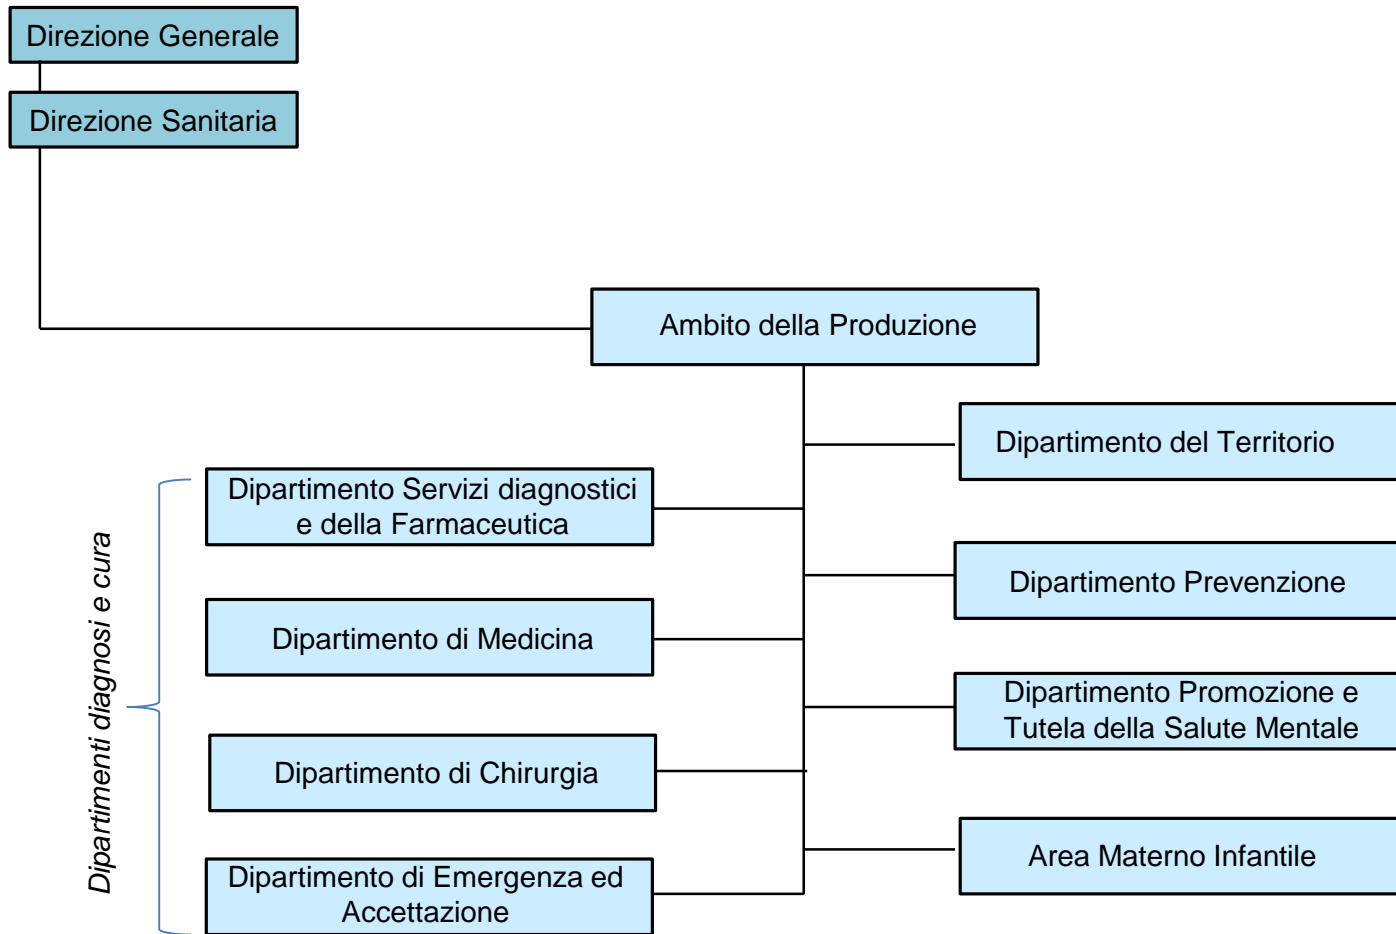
Direzione Generale

Direzione Sanitaria

Ambito della Produzione

Dipartimento del Territorio

Dipartimenti diagnosi e cura

Dipartimento Servizi diagnostici e della Farmaceutica

Dipartimento Prevenzione

Dipartimento di Medicina

Dipartimento Promozione e Tutela della Salute Mentale

Dipartimento di Chirurgia

Area Materno Infantile

Dipartimento di Emergenza ed Accettazione